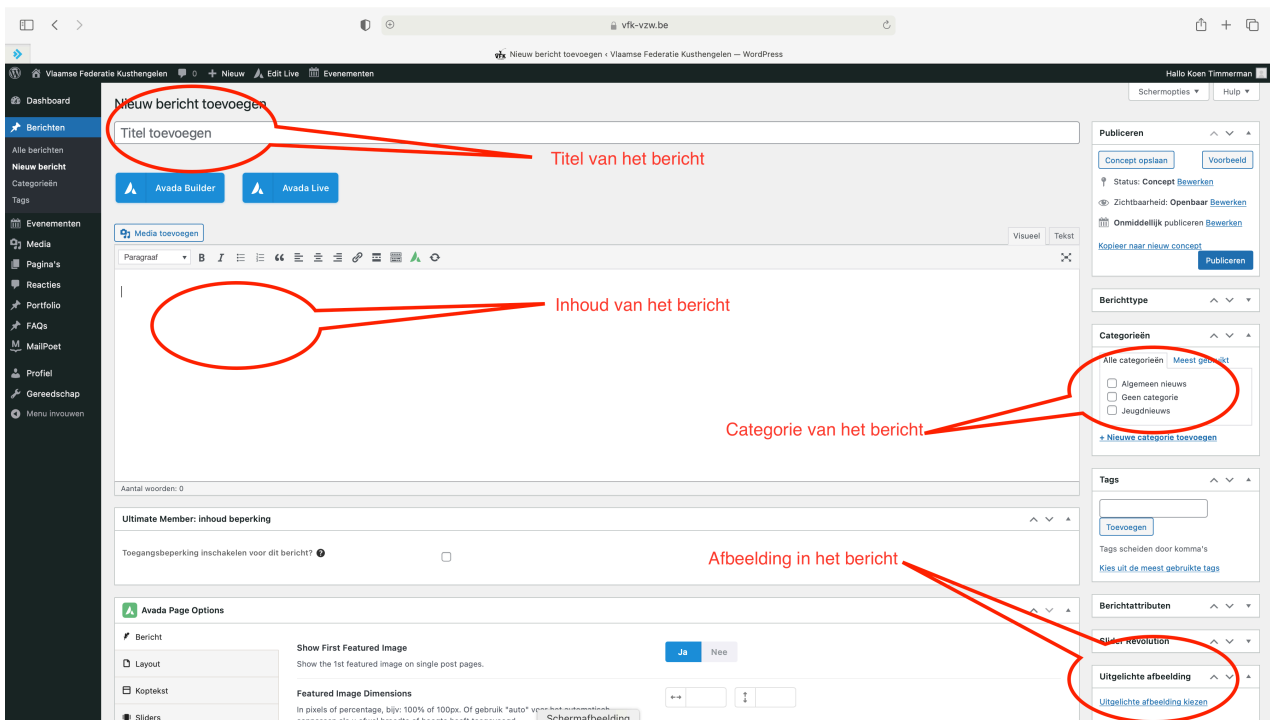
vfk-vzw.be

Nieuw bericht toevoegen ‹ Vlaamse Federatie Kusthengelen — WordPress

Vlaamse Federatie Kusthengelen 0 + Nieuw Edit Live Evenementen

Hallo Koen Timmerman

Dashboard
Berichten
Alle berichten
Nieuw bericht
Categorieën
Tags
Evenementen
Media
Pagina's
Reacties
Portfolio
FAQs
MailPoet
Profiel
Gereedschap
Menu invouwen

Schermopties ▼ Hulp ▼

Nieuw bericht toevoegen

Titel toevoegen

Titel van het bericht

Avada Builder Avada Live

Media toevoegen

Visueel Tekst

Paragraaf

Inhoud van het bericht

Aantal woorden: 0

Ultimate Member: inhoud beperking

Toegangsbeperking inschakelen voor dit bericht?

Avada Page Options

Bericht
Layout
Koptekst
Sliders

Show First Featured Image
Show the 1st featured image on single post pages.

Ja Nee

Featured Image Dimensions
In pixels of percentage, bijv: 100% of 100px. Of gebruik "auto" voor het automatisch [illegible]

Schermafbeelding

Publiceren
Concept opslaan Voorbeeld
Status: Concept Bewerken
Zichtbaarheid: Openbaar Bewerken
Onmiddellijk publiceren Bewerken
Kopieer naar nieuw concept
Publiceren

Berichttype

Categorieën
Alle categorieën Meest gebruikt
Algemeen nieuws
Geen categorie
Jeugdnieuws
+ Nieuwe categorie toevoegen

Categorie van het bericht

Tags
Toevoegen
Tags scheiden door komma's
Kies uit de meest gebruikte tags

Afbeelding in het bericht

Berichtattributen

Slider Revolution

Uitgelichte afbeelding
Uitgelichte afbeelding kiezen